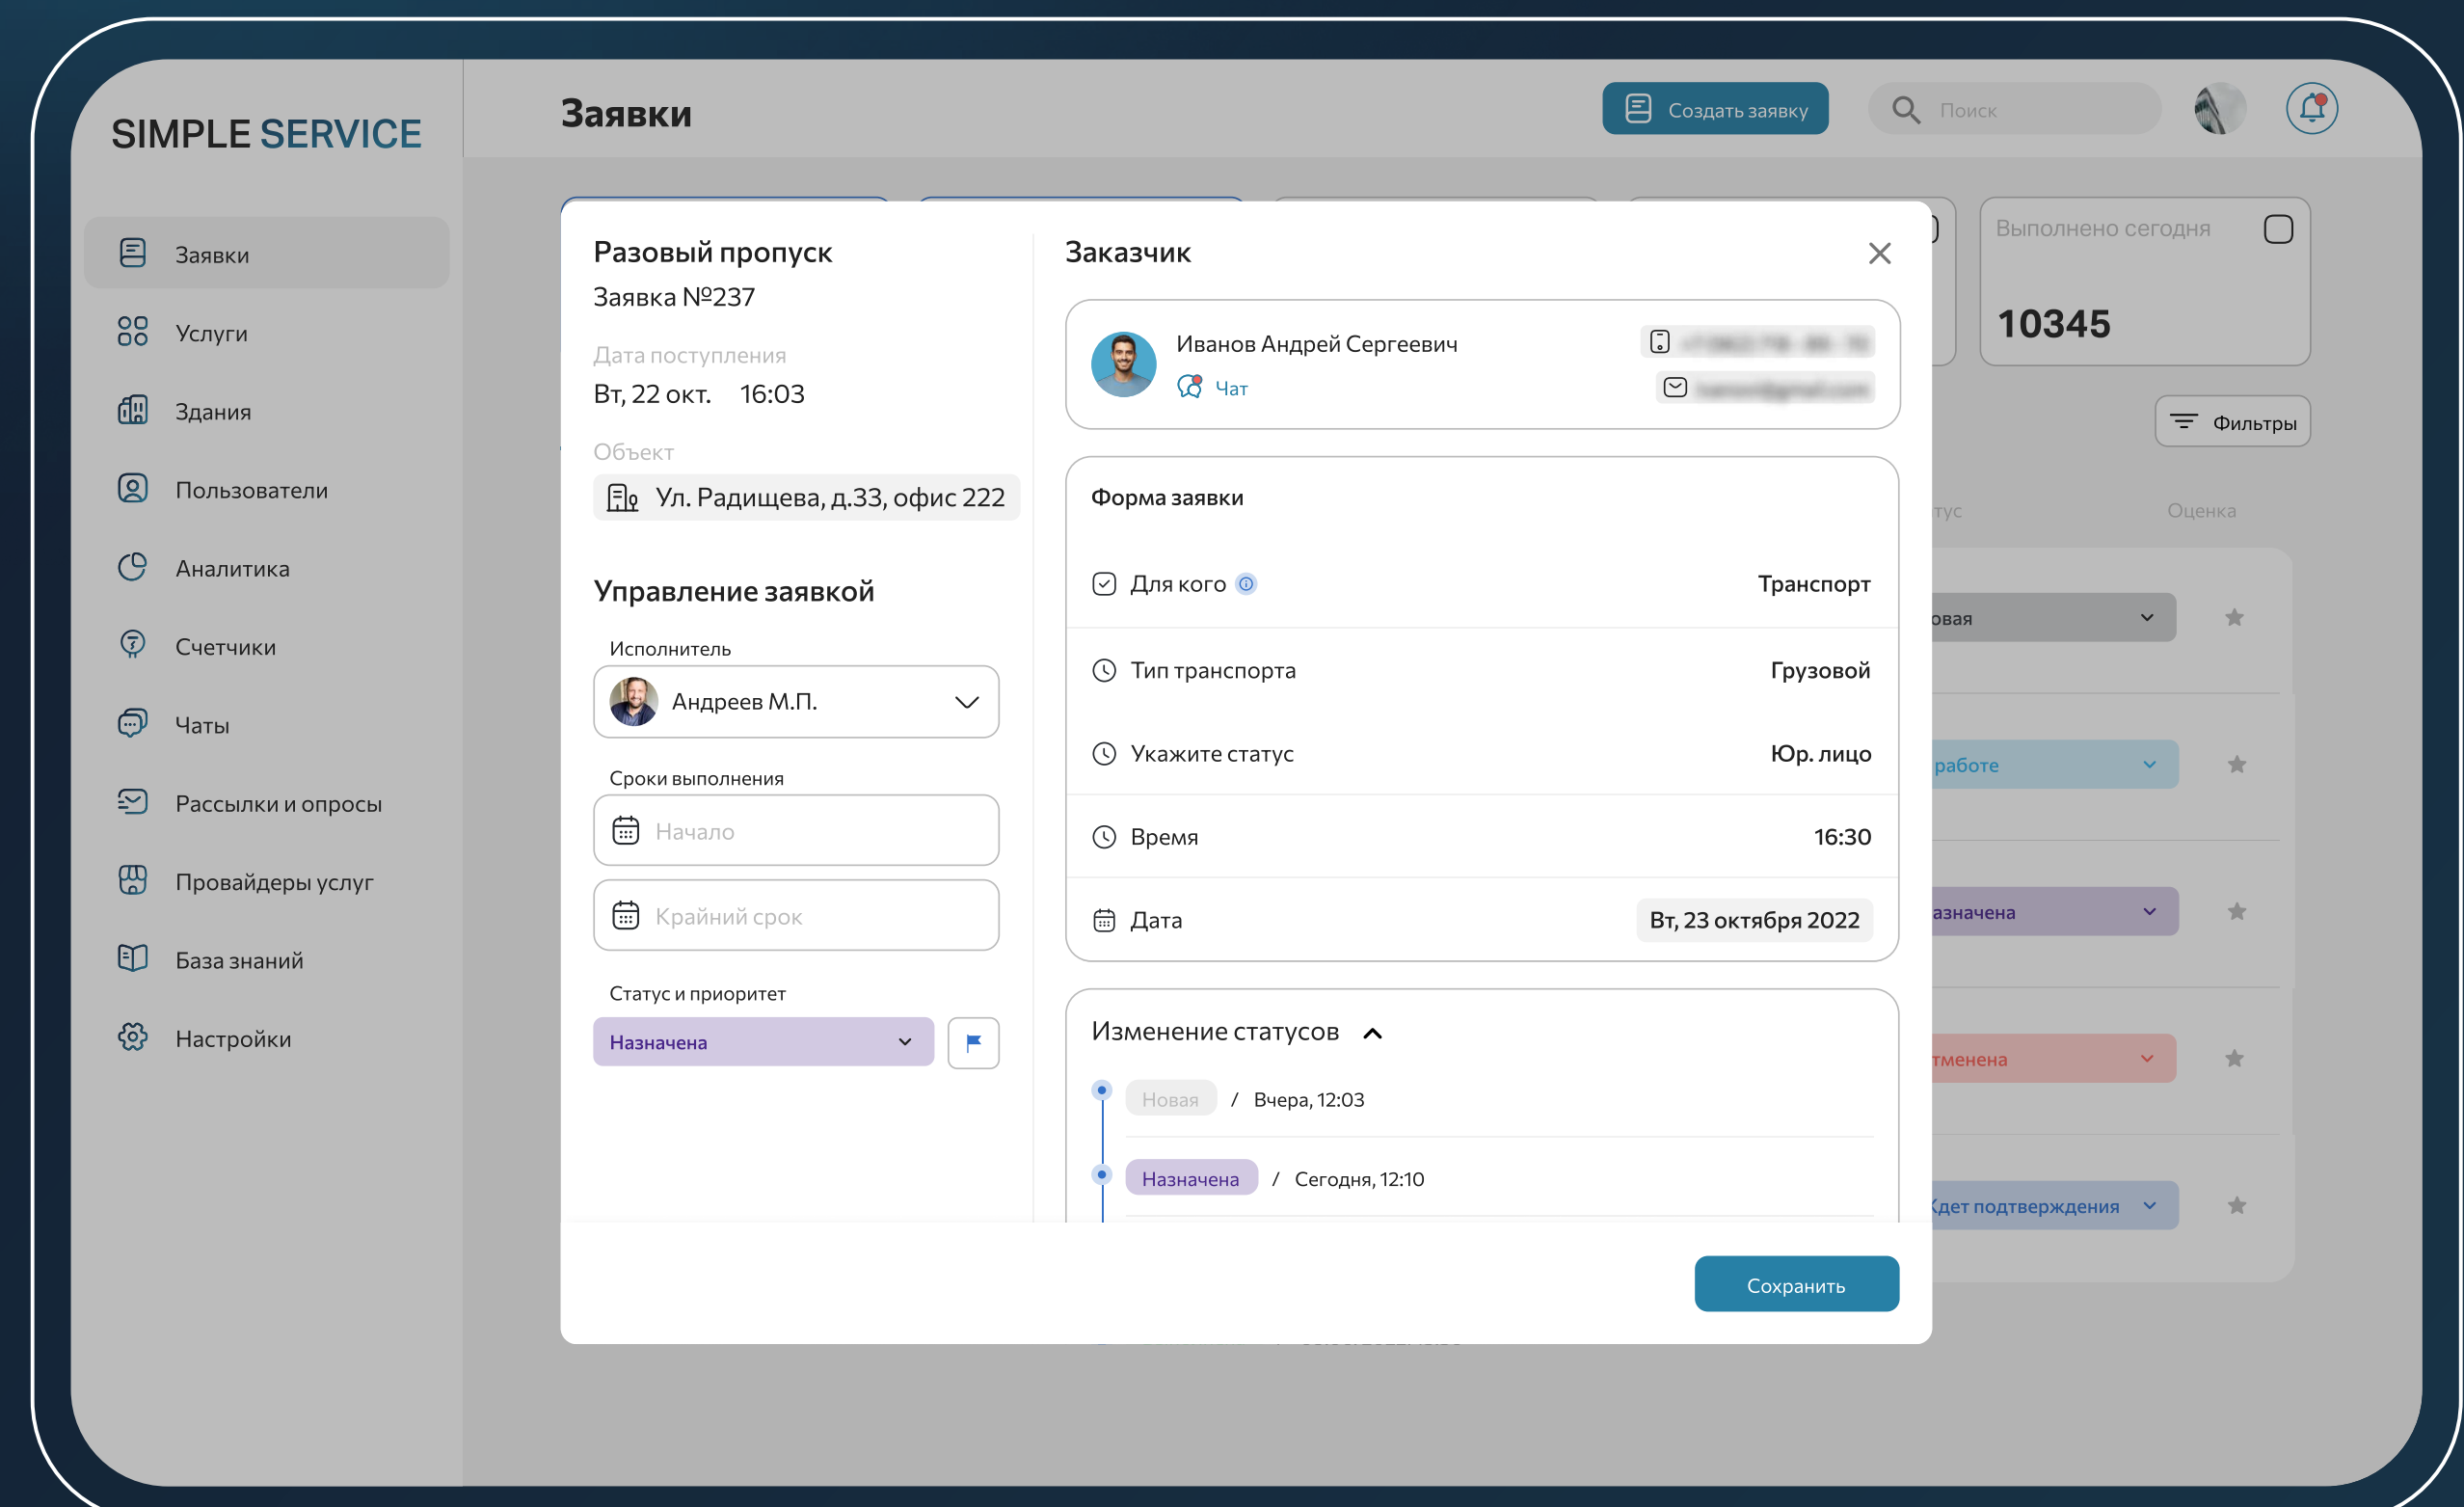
SIMPLE SERVICE

Заявки
Услуги
Здания
Пользователи
Аналитика
Счетчики
Чаты
Рассылки и опросы
Провайдеры услуг
База знаний
Настройки

Заявки

Создать заявку
Поиск

Выполнено сегодня
10345

Фильтры

тус
Оценка

овая
работе
азначена
тменена
Ждет подтверждения

Разовый пропуск
Заявка №237

Дата поступления
Вт, 22 окт. 16:03

Объект
Ул. Радищева, д.33, офис 222

Управление заявкой

Исполнитель
Андреев М.П.

Сроки выполнения
Начало
Крайний срок

Статус и приоритет
Назначена

Заказчик

Иванов Андрей Сергеевич
Чат
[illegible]
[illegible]

Форма заявки

Для кого Транспорт
Тип транспорта Грузовой
Укажите статус Юр. лицо
Время 16:30
Дата Вт, 23 октября 2022

Изменение статусов

Новая / Вчера, 12:03
Назначена / Сегодня, 12:10

Сохранить